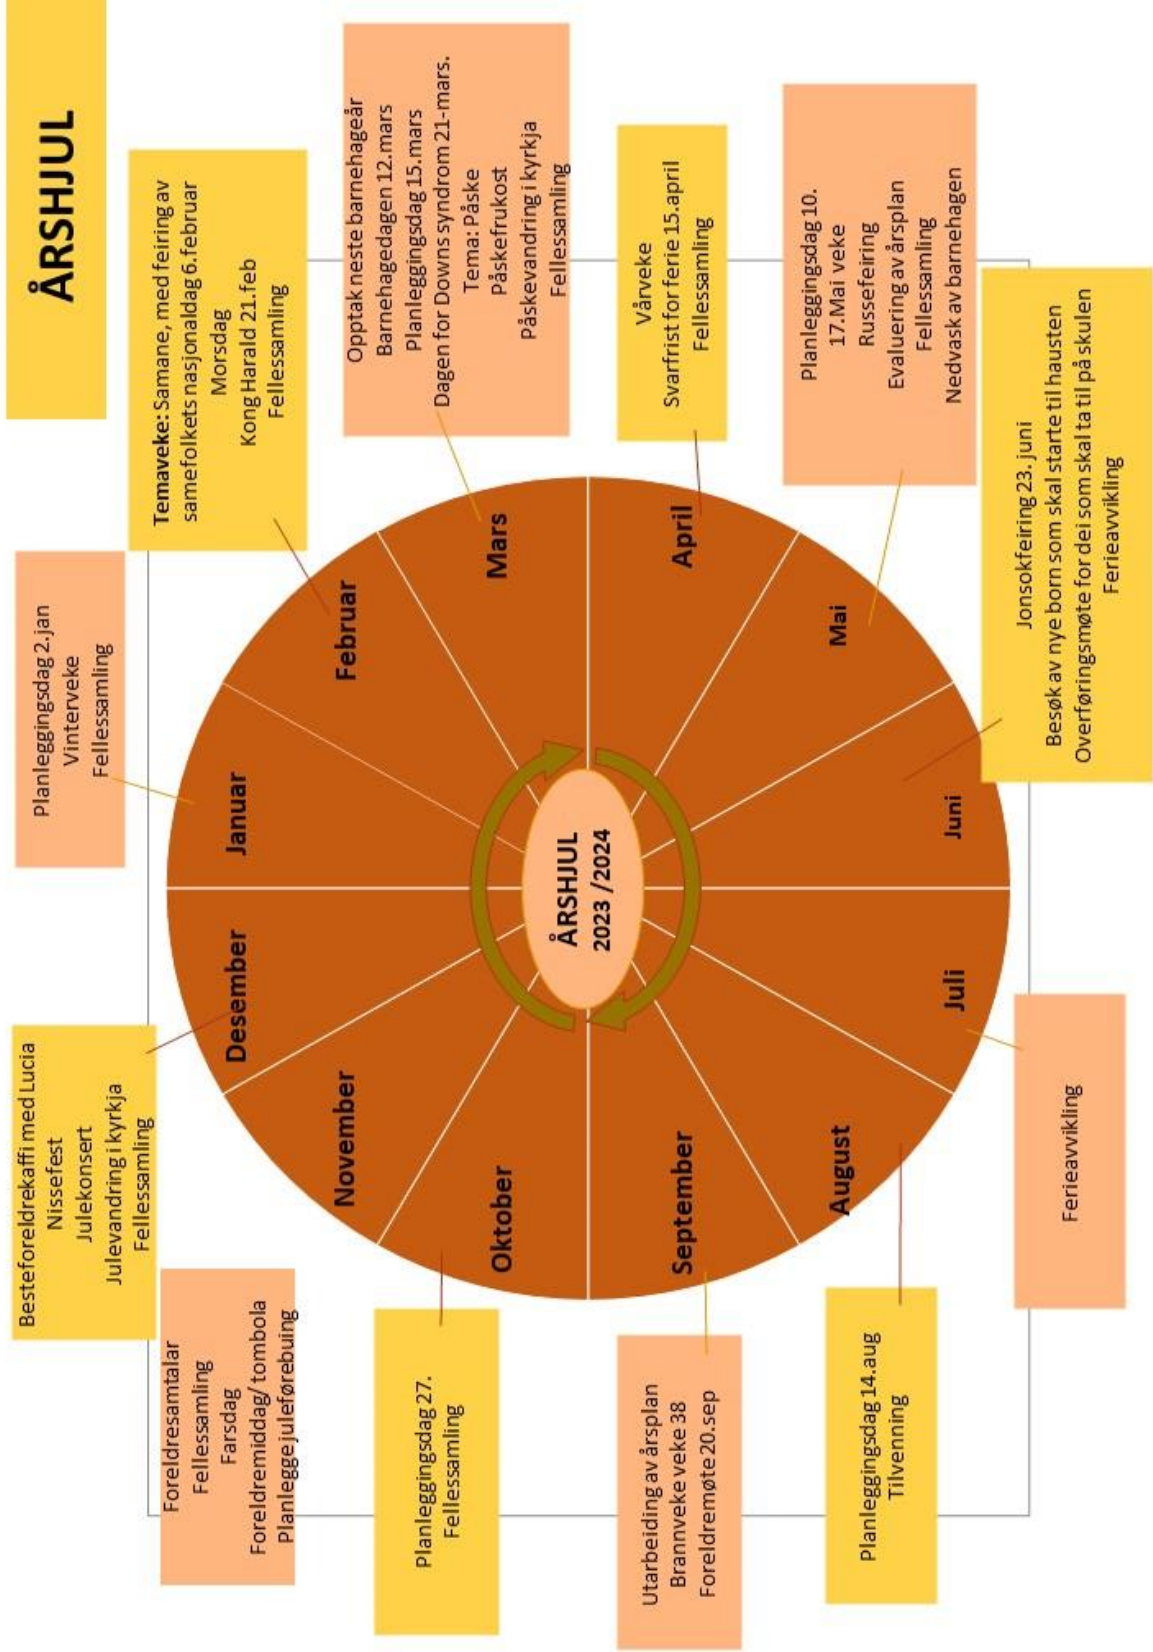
ÅRSHJUL

ÅRSHJUL 2023 /2024

Januar
Planleggingsdag 2.jan
Vinterveke
Fellessamling

Februar
**Temaveke:** Samane, med feiring av samefolkets nasjonaldag 6.februar
Morsdag
Kong Harald 21.feb
Fellessamling

Mars
Opptak neste barnehageår
Barnehagedagen 12.mars
Planleggingsdag 15.mars
Dagen for Downs syndrom 21-mars.
Tema: Påske
Påskefrukost
Påskevandring i kyrkja
Fellessamling

April
Vårveke
Svarfrist for ferie 15.april
Fellessamling

Mai
Planleggingsdag 10.
17.Mai veke
Russefeiring
Evaluering av årsplan
Fellessamling
Nedvask av barnehagen

Juni
Jonsokfeiring 23. juni
Besøk av nye born som skal starte til hausten
Overføringsmøte for dei som skal ta til på skulen
Ferieavvikling

Juli
Ferieavvikling

August
Planleggingsdag 14.aug
Tilvenning

September
Utarbeiding av årsplan
Brannveke veke 38
Foreldremøte 20.sep

Oktober
Planleggingsdag 27.
Fellessamling

November
Foreldresamtalar
Fellessamling
Farsdag
Foreldremiddag/ tombola
Planlegge juleførebuing

Desember
Besteforeldrekaffi med Lucia
Nissefest
Julekonsert
Julevandring i kyrkja
Fellessamling